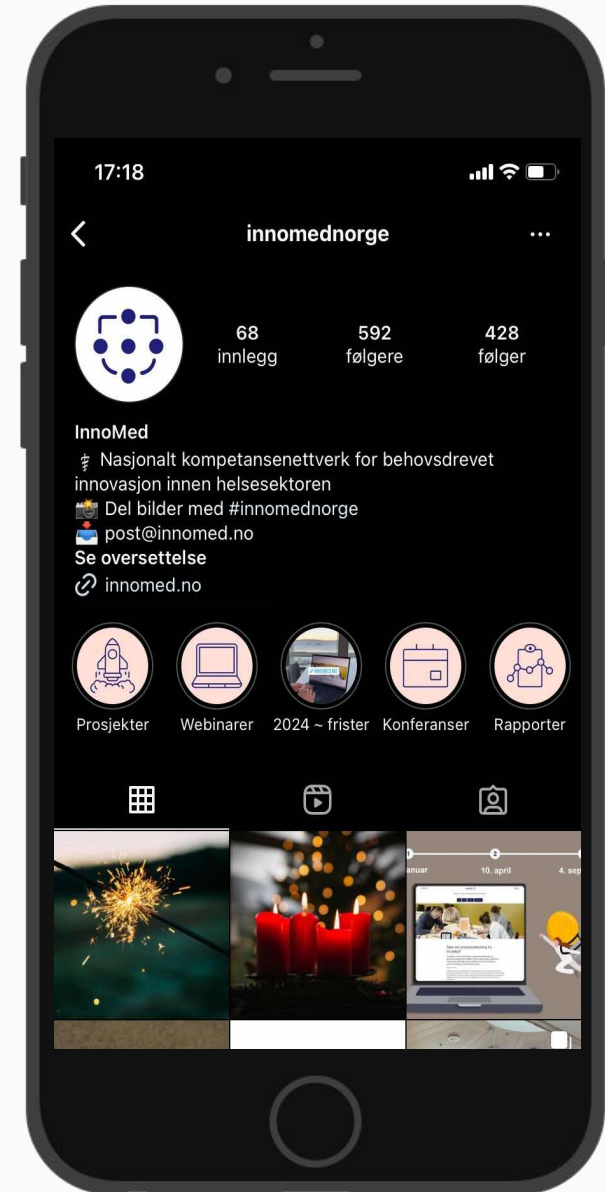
17:18

innomednorge

68
innlegg

592
følgere

428
følger

InnoMed
⚕ Nasjonalt kompetansenettverk for behovsdrevet innovasjon innen helsesektoren
📸 Del bilder med #innomednorge
📩 post@innomed.no
Se oversettelse
🔗 innomed.no

Prosjekter
Webinarer
2024 ~ frister
Konferanser
Rapporter

anuar
10. april
4. sep